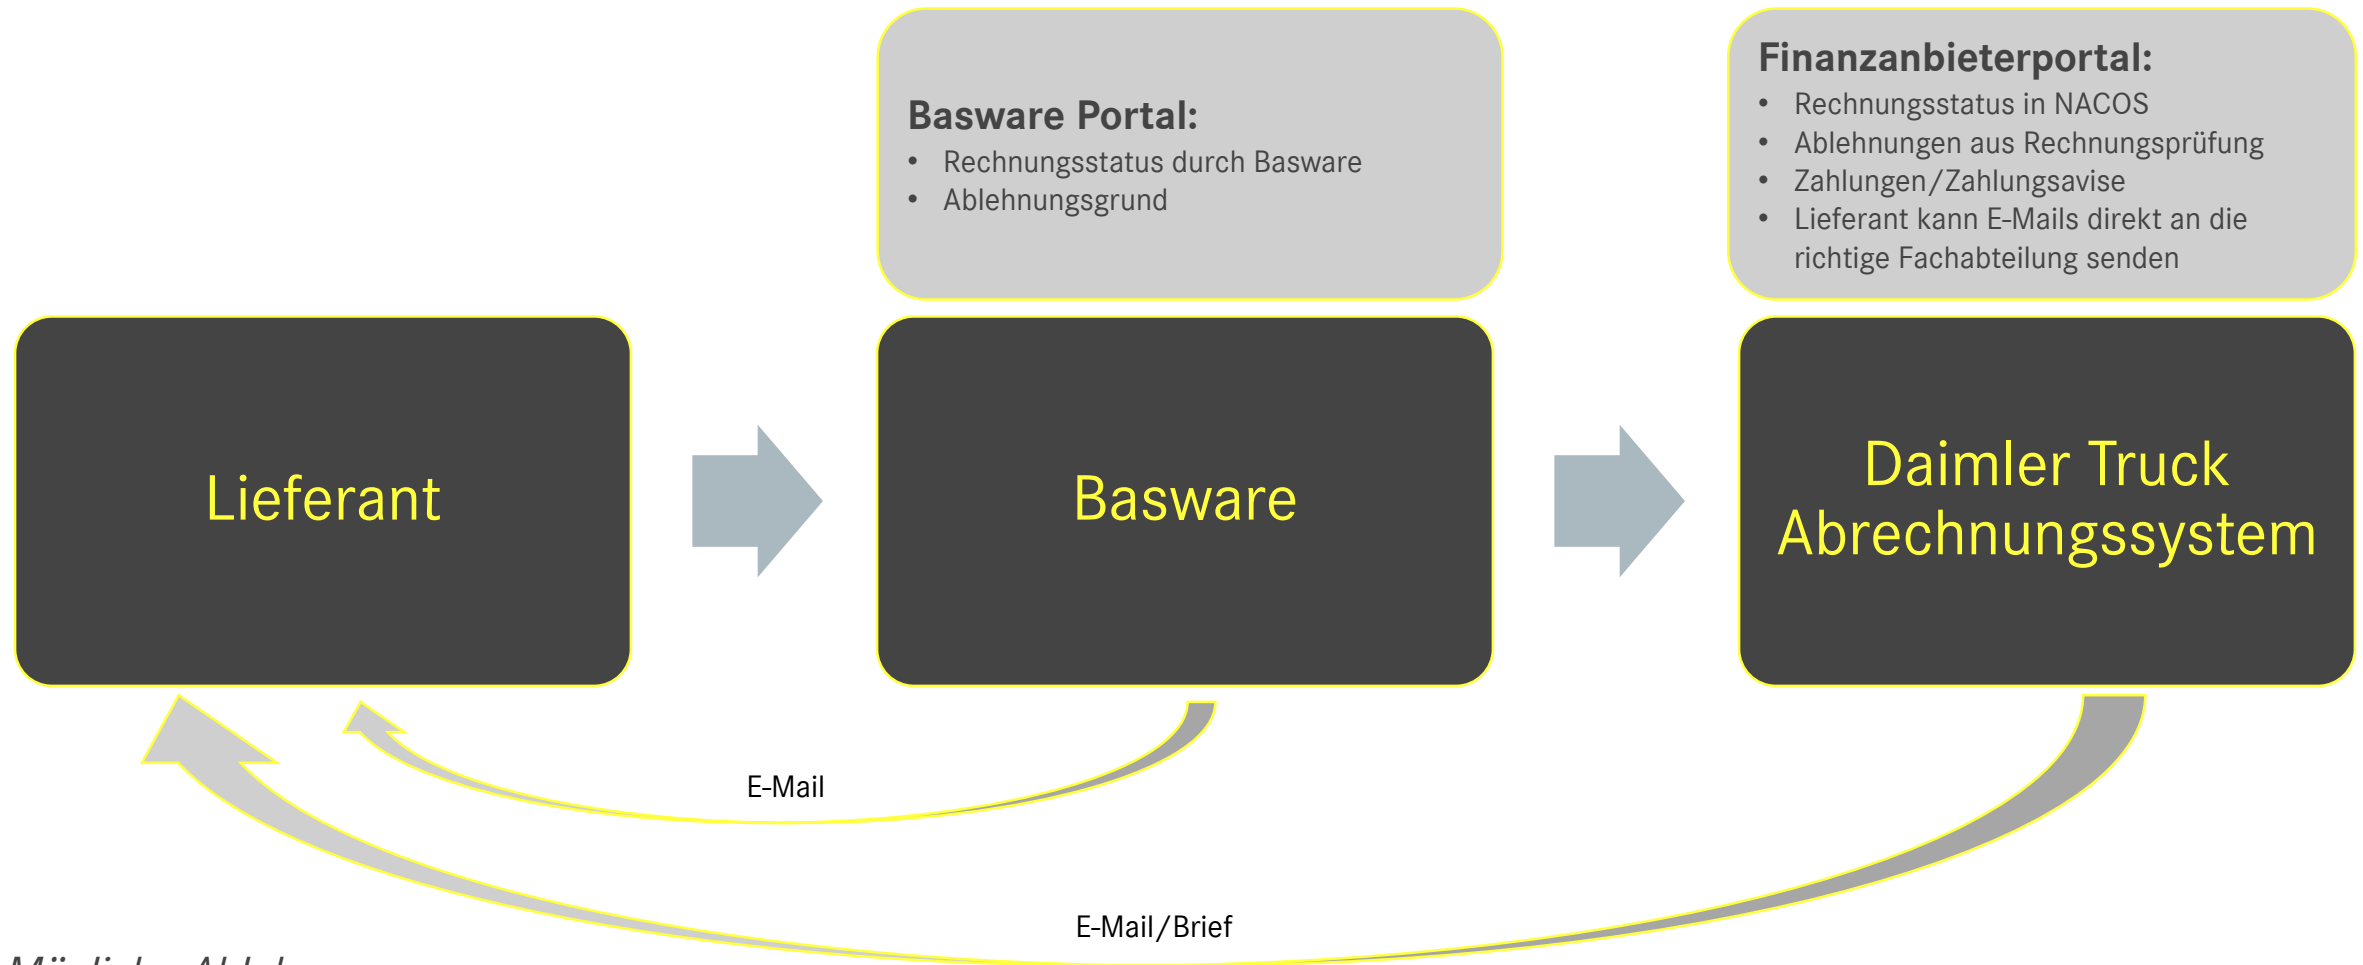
Basware Portal:
- Rechnungsstatus durch Basware
- Ablehnungsgrund

Finanzanbieterportal:
- Rechnungsstatus in NACOS
- Ablehnungen aus Rechnungsprüfung
- Zahlungen/Zahlungsavise
- Lieferant kann E-Mails direkt an die richtige Fachabteilung senden

Lieferant

Basware

Daimler Truck Abrechnungssystem

E-Mail

E-Mail/Brief

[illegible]